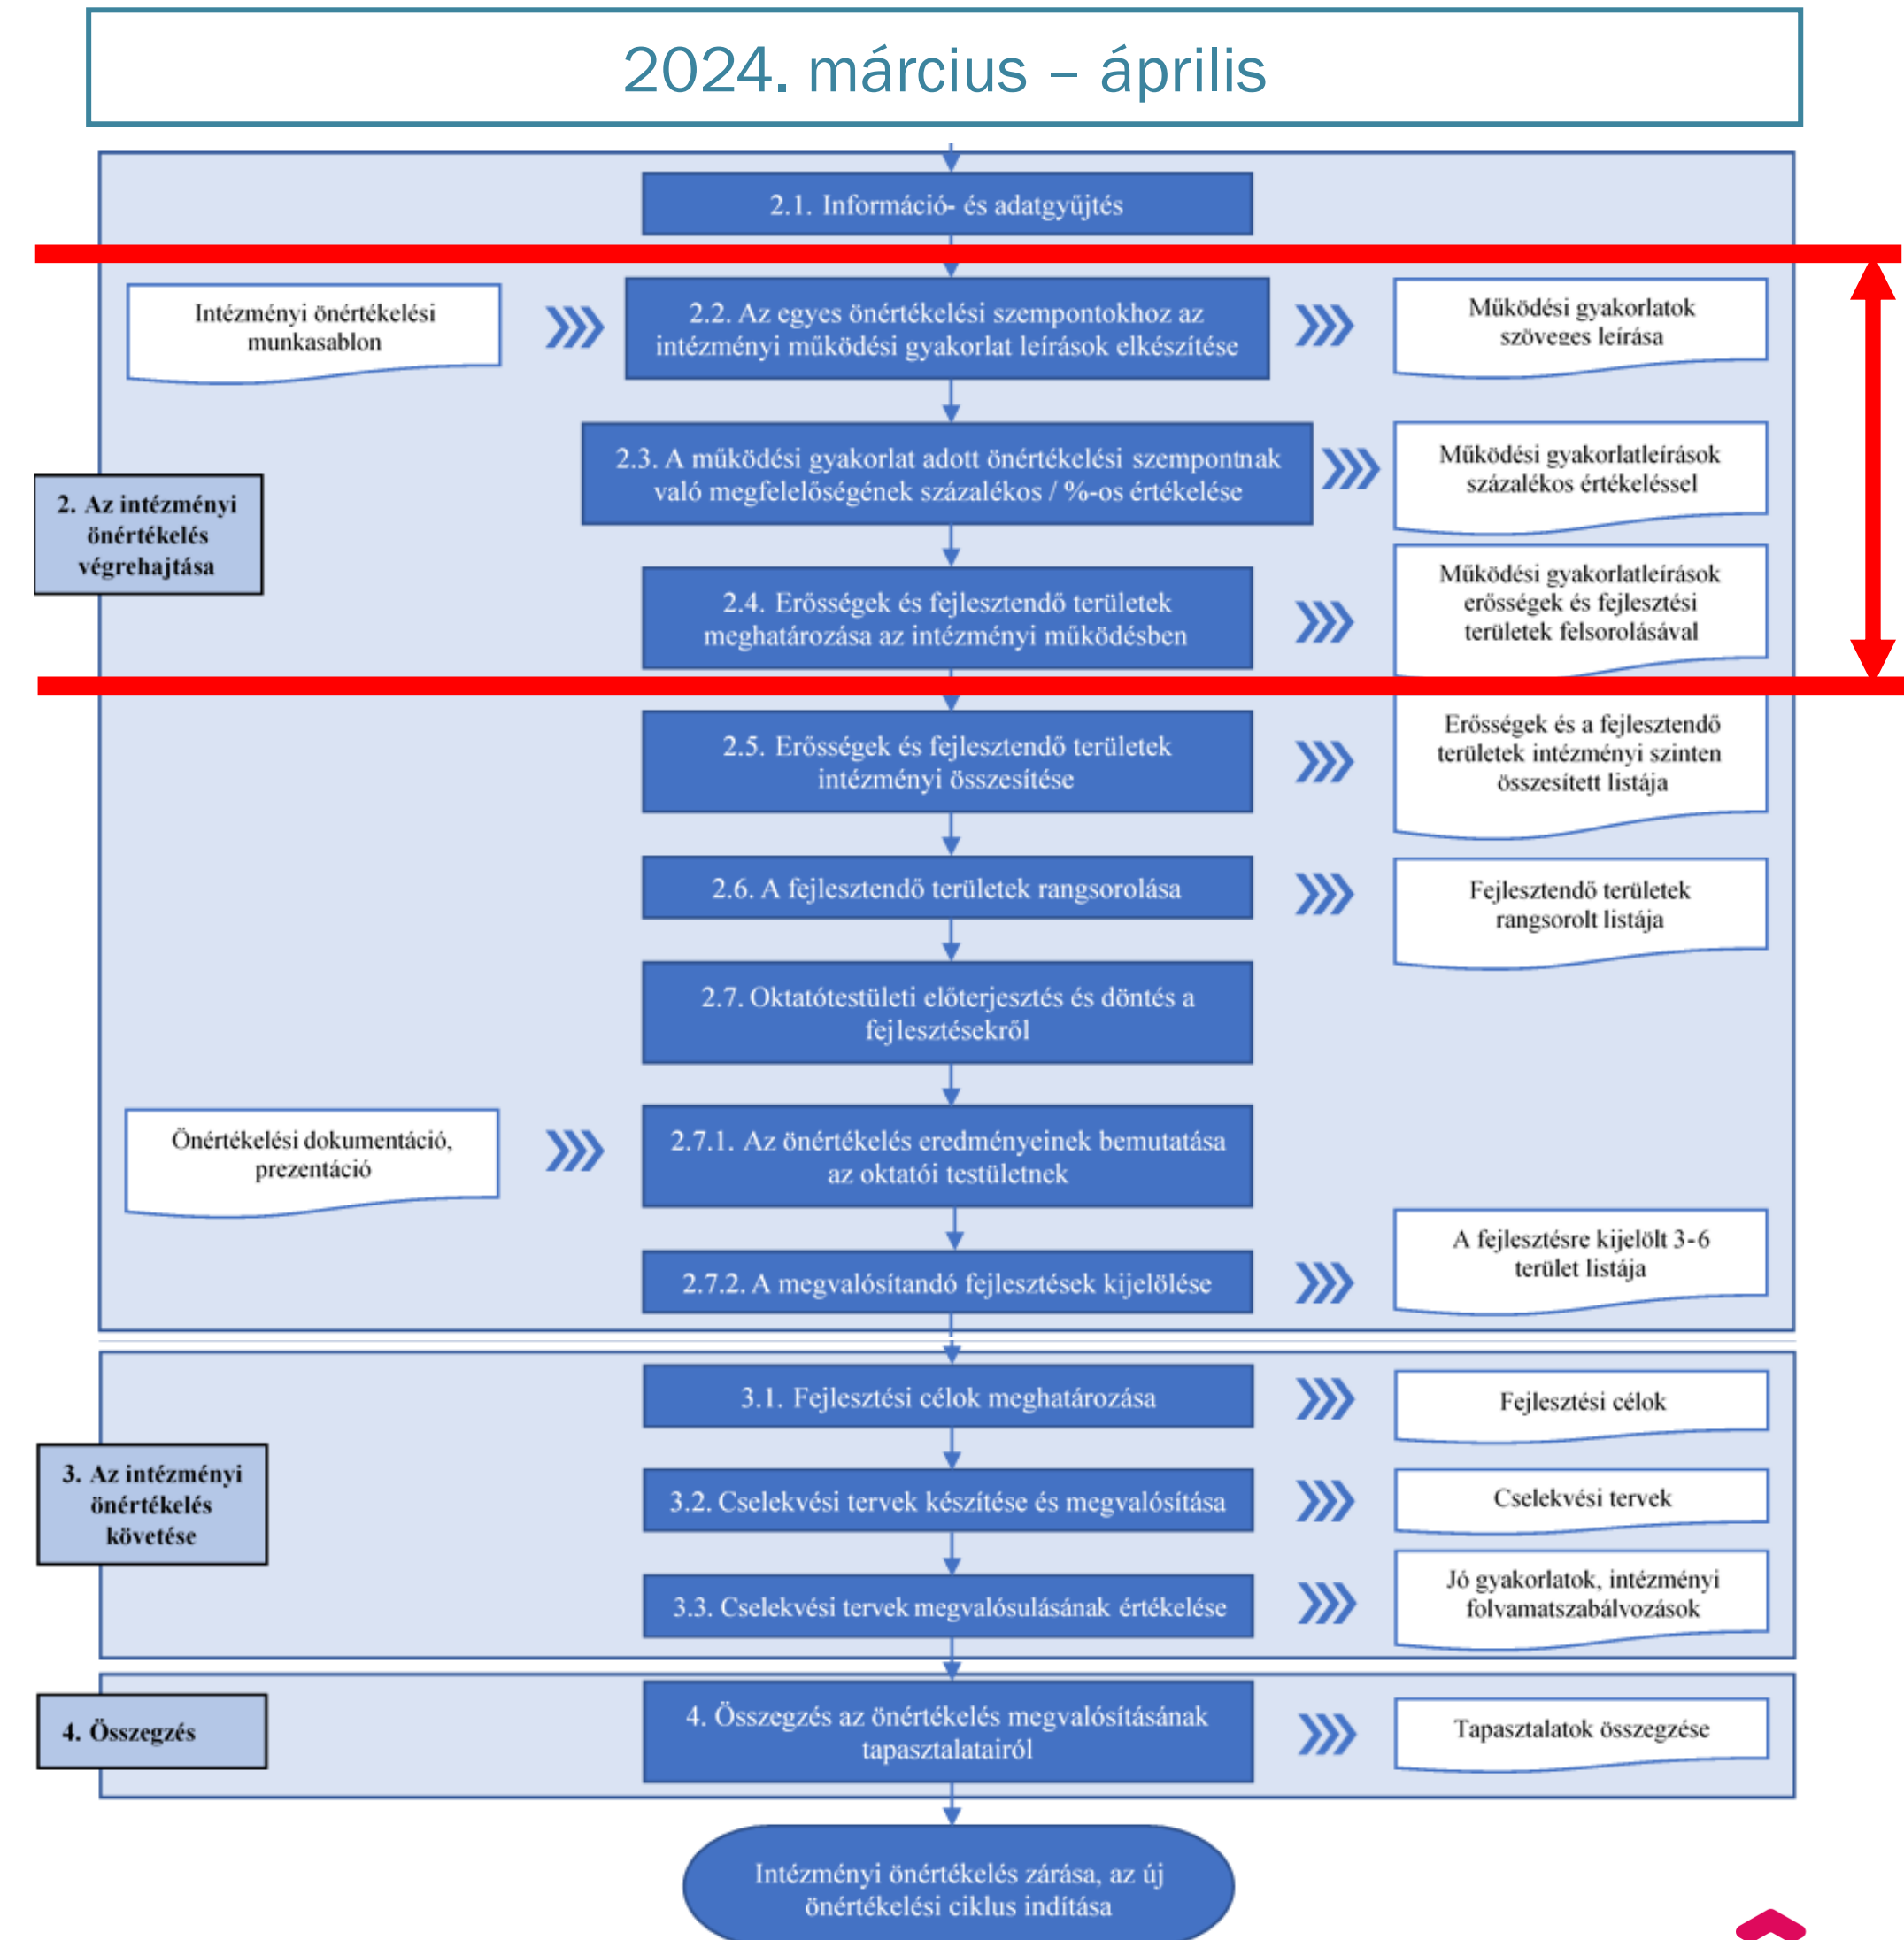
2024. március – április

2.1. Információ- és adatgyűjtés

Intézményi önértékelési munkasablon

2.2. Az egyes önértékelési szempontokhoz az intézményi működési gyakorlat leírások elkészítése

Működési gyakorlatok szöveges leírása

2. Az intézményi önértékelés végrehajtása

2.3. A működési gyakorlat adott önértékelési szempontnak való megfelelőségének százalékos / %-os értékelése

Működési gyakorlatleírások százalékos értékeléssel

2.4. Erősségek és fejlesztendő területek meghatározása az intézményi működésben

Működési gyakorlatleírások erősségek és fejlesztési területek felsorolásával

2.5. Erősségek és fejlesztendő területek intézményi összesítése

Erősségek és a fejlesztendő területek intézményi szinten összesített listája

2.6. A fejlesztendő területek rangsorolása

Fejlesztendő területek rangsorolt listája

2.7. Oktatótestületi előterjesztés és döntés a fejlesztésekről

Önértékelési dokumentáció, prezentáció

2.7.1. Az önértékelés eredményeinek bemutatása az oktatói testületnek

2.7.2. A megvalósítandó fejlesztések kijelölése

A fejlesztésre kijelölt 3-6 terület listája

3.1. Fejlesztési célok meghatározása

Fejlesztési célok

3. Az intézményi önértékelés követése

3.2. Cselekvési tervek készítése és megvalósítása

Cselekvési tervek

3.3. Cselekvési tervek megvalósulásának értékelése

Jó gyakorlatok, intézményi folyamatszabályozások

4. Összegzés

4. Összegzés az önértékelés megvalósításának tapasztalatairól

Tapasztalatok összegzése

Intézményi önértékelés zárása, az új önértékelési ciklus indítása